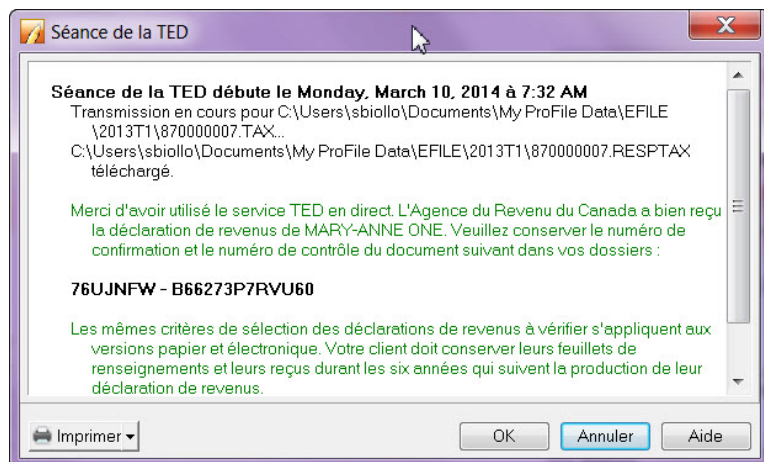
Séance de la TED

Séance de la TED débute le Monday, March 10, 2014 à 7:32 AM
Transmission en cours pour C:\Users\sbiollo\Documents\My ProFile Data\EFILE \2013T1\870000007.TAX...
C:\Users\sbiollo\Documents\My ProFile Data\EFILE\2013T1\870000007.RESPTAX téléchargé.

Merci d'avoir utilisé le service TED en direct. L'Agence du Revenu du Canada a bien reçu la déclaration de revenus de MARY-ANNE ONE. Veuillez conserver le numéro de confirmation et le numéro de contrôle du document suivant dans vos dossiers :

76UJNFW - B66273P7RVU60

Les mêmes critères de sélection des déclarations de revenus à vérifier s'appliquent aux versions papier et électronique. Votre client doit conserver leurs feuillets de renseignements et leurs reçus durant les six années qui suivent la production de leur déclaration de revenus.

Imprimer
OK
Annuler
Aide